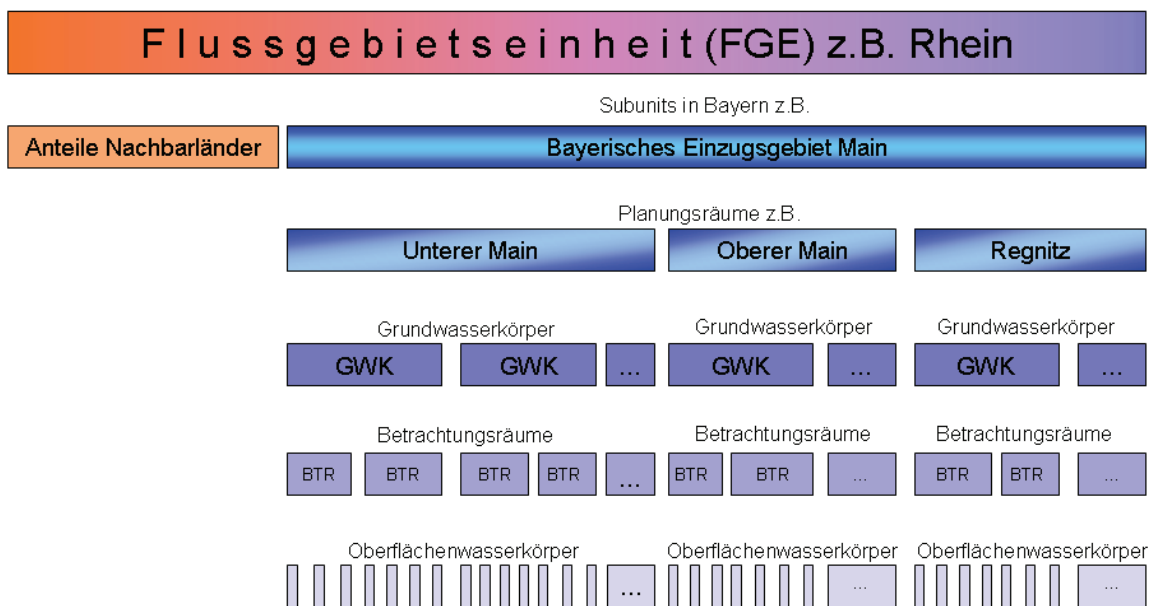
Flussgebietseinheit (FGE) z.B. Rhein

Subunits in Bayern z.B.

Anteile Nachbarländer

Bayerisches Einzugsgebiet Main

Planungsräume z.B.

Unterer Main

Oberer Main

Regnitz

Grundwasserkörper

GWK GWK ...

Grundwasserkörper

GWK ...

Grundwasserkörper

GWK ...

Betrachtungsräume

BTR BTR BTR BTR ...

Betrachtungsräume

BTR BTR ...

Betrachtungsräume

BTR BTR ...

Oberflächenwasserkörper

...

Oberflächenwasserkörper

...

Oberflächenwasserkörper

...